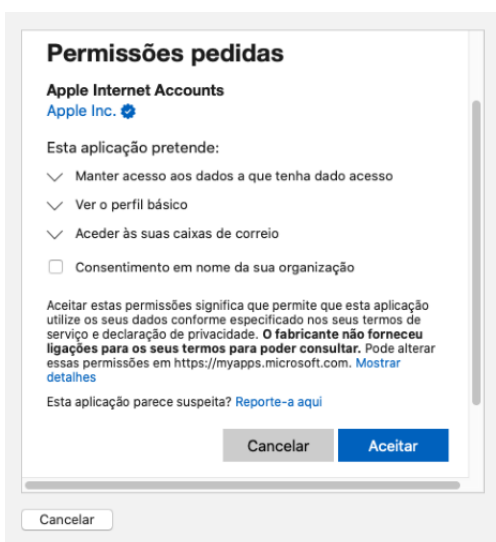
Permissões pedidas

Apple Internet Accounts
Apple Inc.

Esta aplicação pretende:

Manter acesso aos dados a que tenha dado acesso

Ver o perfil básico

Aceder às suas caixas de correio

Consentimento em nome da sua organização

Aceitar estas permissões significa que permite que esta aplicação utilize os seus dados conforme especificado nos seus termos de serviço e declaração de privacidade. **O fabricante não forneceu ligações para os seus termos para poder consultar.** Pode alterar essas permissões em https://myapps.microsoft.com. Mostrar detalhes

Esta aplicação parece suspeita? Reporte-a aqui

Cancelar

Aceitar

Cancelar